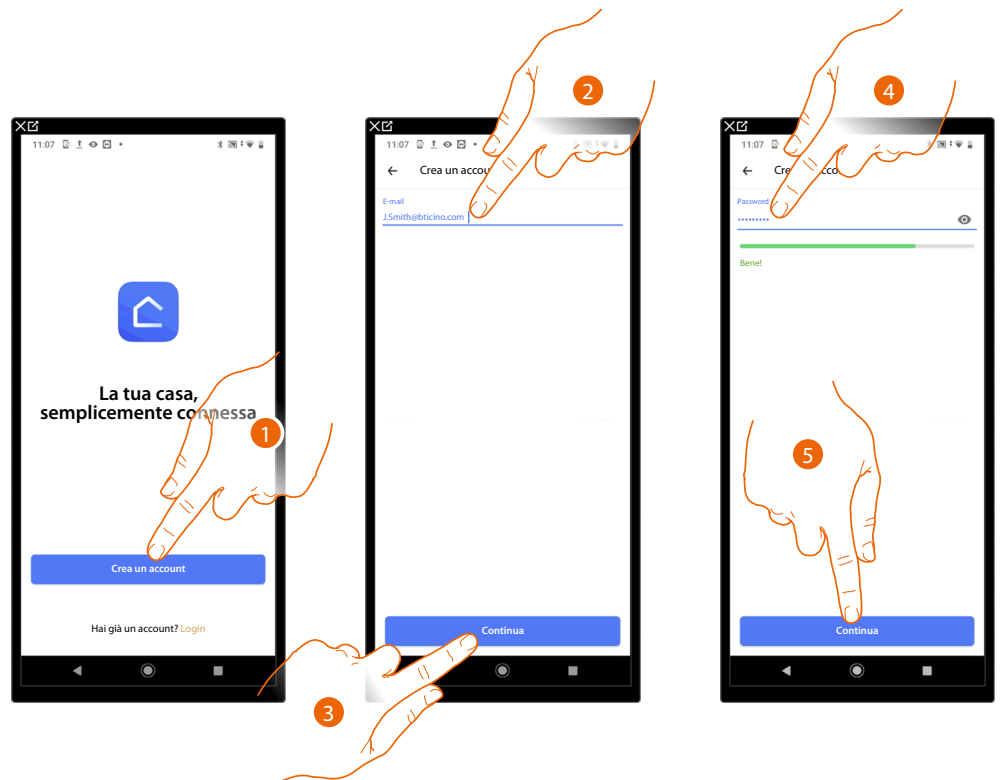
11:07

La tua casa, semplicemente connessa

1

Crea un account

Hai già un account? Login

2

11:07

Crea un accou

E-mail
J.Smith@bticino.com

Continua

3

4

11:07

Cre

Password
••••••••••

Bene!

5

Continua